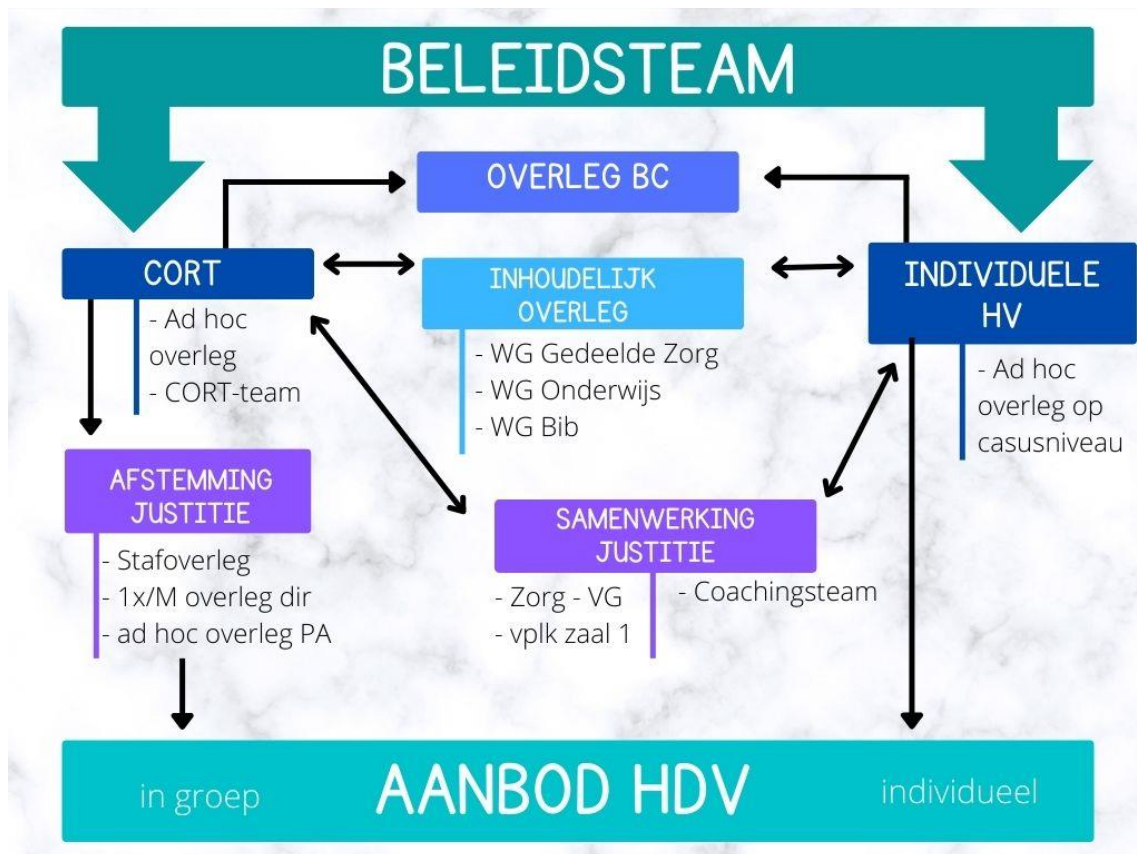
BELEIDSTEAM

OVERLEG BC

CORT
- Ad hoc overleg
- CORT-team

INHOUDELIJK OVERLEG
- WG Gedeelde Zorg
- WG Onderwijs
- WG Bib

INDIVIDUELE HV
- Ad hoc overleg op casusniveau

AFSTEMMING JUSTITIE
- Stafoverleg
- 1x/M overleg dir
- ad hoc overleg PA

SAMENWERKING JUSTITIE
- Zorg - VG
- vplk zaal 1
- Coachingsteam

in groep AANBOD HDV individueel